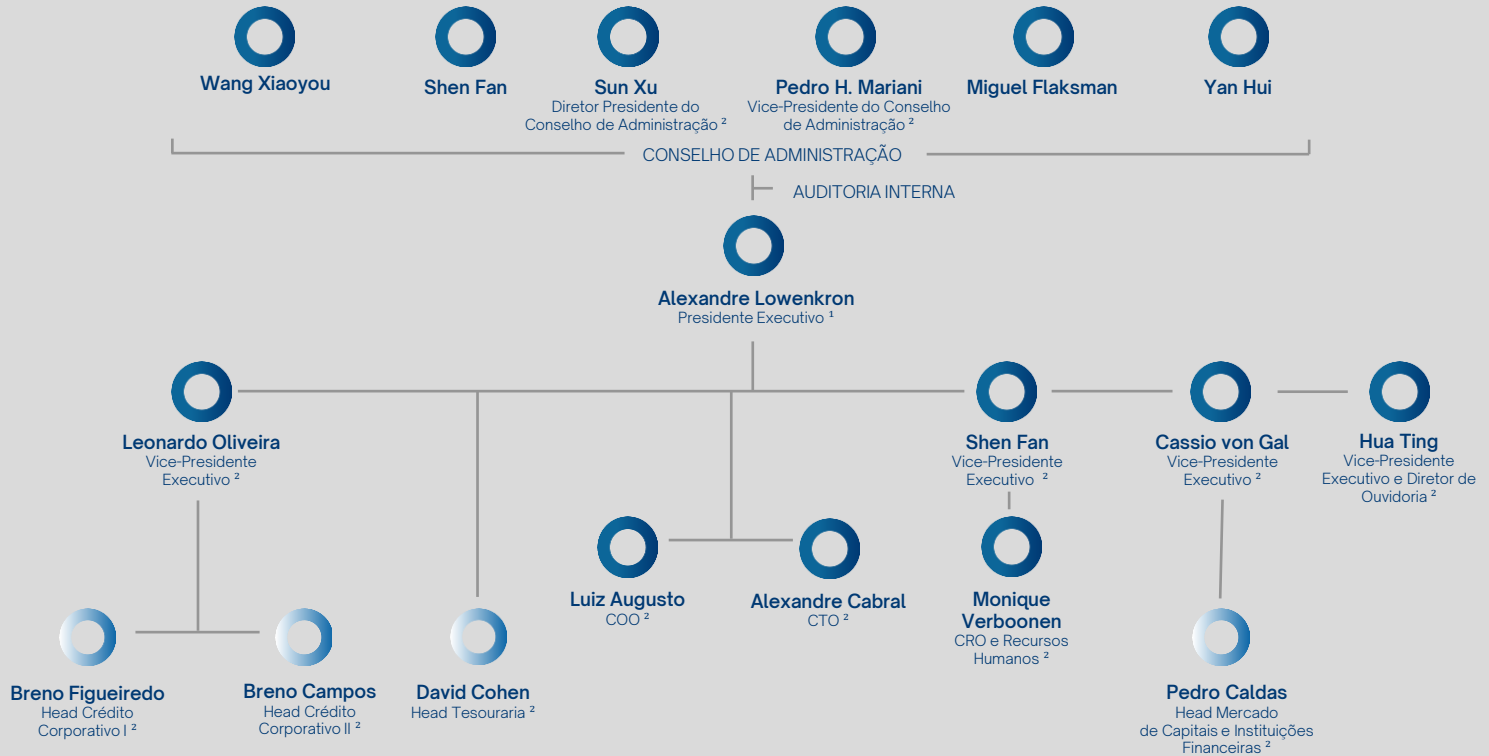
Wang Xiaoyou

Shen Fan

Sun Xu
Diretor Presidente do Conselho de Administração $^2$

Pedro H. Mariani
Vice-Presidente do Conselho de Administração $^2$

Miguel Flaksman

Yan Hui

CONSELHO DE ADMINISTRAÇÃO

AUDITORIA INTERNA

Alexandre Lowenkron
Presidente Executivo $^1$

Leonardo Oliveira
Vice-Presidente Executivo $^2$

Shen Fan
Vice-Presidente Executivo $^2$

Cassio von Gal
Vice-Presidente Executivo $^2$

Hua Ting
Vice-Presidente Executivo e Diretor de Ouvidoria $^2$

Luiz Augusto
COO $^2$

Alexandre Cabral
CTO $^2$

Monique Verboonen
CRO e Recursos Humanos $^2$

Breno Figueiredo
Head Crédito Corporativo I $^2$

Breno Campos
Head Crédito Corporativo II $^2$

David Cohen
Head Tesouraria $^2$

Pedro Caldas
Head Mercado de Capitais e Instituições Financeiras $^2$